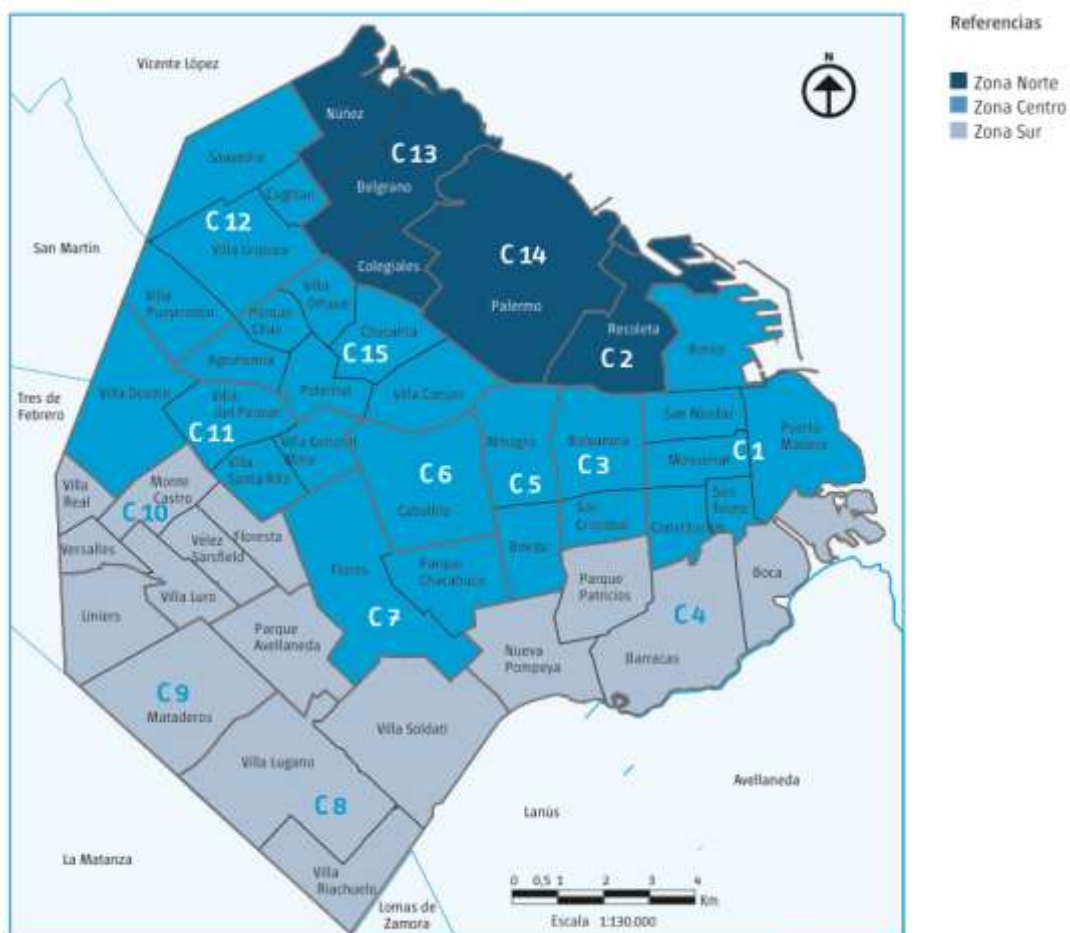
Referencias

Zona Norte
Zona Centro
Zona Sur

N

Vicente López

Nuñez
C 13
Belgrano
Saavedra
Coghlan
C 12
Villa Urquiza
San Martín
Colegiales
C 14
Palermo
Recoleta
C 2
Retiro
Villa Pueyrredón
Villa Ortúzar
Parque Chas
Chacarita
C 15
Agronomía
Paternal
Villa Crespo
Tres de Febrero
Villa Devoto
Villa del Parque
C 11
Villa General Mitre
Villa Santa Rita
San Nicolás
Puerto Madero
Almagro
Balvanera
C 1
Monserrat
C 6
C 5
C 3
Villa Real
Monte Castro
C 10
Caballito
San Cristóbal
San Telmo
Constitución
Versalles
Velez Sarsfield
Floresta
Boedo
Flores
Parque Chacabuco
Parque Patricios
Boca
Villa Luro
Liniers
Parque Avellaneda
C 7
C 4
Nueva Pompeya
Barracas
C 9
Mataderos
Villa Soldati
Villa Lugano
Avellaneda
C 8
Lanús
La Matanza
Villa Riachuelo
Lomas de Zamora

0 0,5 1 2 3 4
Km
Escala 1:130.000